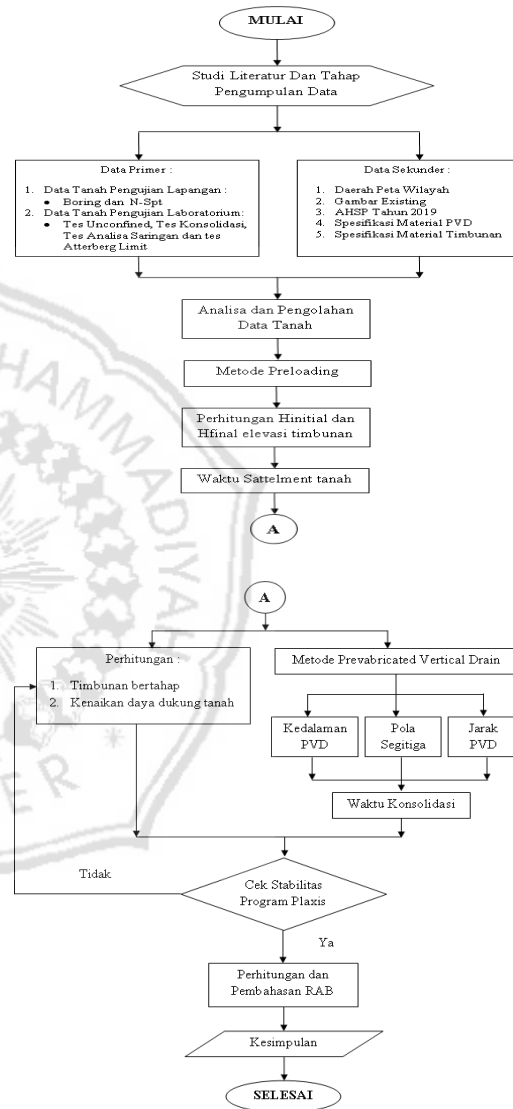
MULAI

Studi Literatur Dan Tahap Pengumpulan Data

Data Primer :
1. Data Tanah Pengujian Lapangan :
• Boring dan N-Spt
2. Data Tanah Pengujian Laboratorium:
• Tes Unconfined, Tes Konsolidasi, Tes Analisa Saringan dan tes Atterberg Limit

Data Sekunder :
1. Daerah Peta Wilayah
2. Gambar Existing
3. AHSP Tahun 2019
4. Spesifikasi Material PVD
5. Spesifikasi Material Timbunan

Analisa dan Pengolahan Data Tanah

Metode Preloading

Perhitungan Hinitial dan Hfinal elevasi timbunan

Waktu Sattelment tanah

A

A

Perhitungan :
1. Timbunan bertahap
2. Kenaikan daya dukung tanah

Metode Prevabricated Vertical Drain

Kedalaman PVD

Pola Segitiga

Jarak PVD

Waktu Konsolidasi

Tidak

Cek Stabilitas Program Plaxis

Ya

Perhitungan dan Pembahasan RAB

Kesimpulan

SELESAI